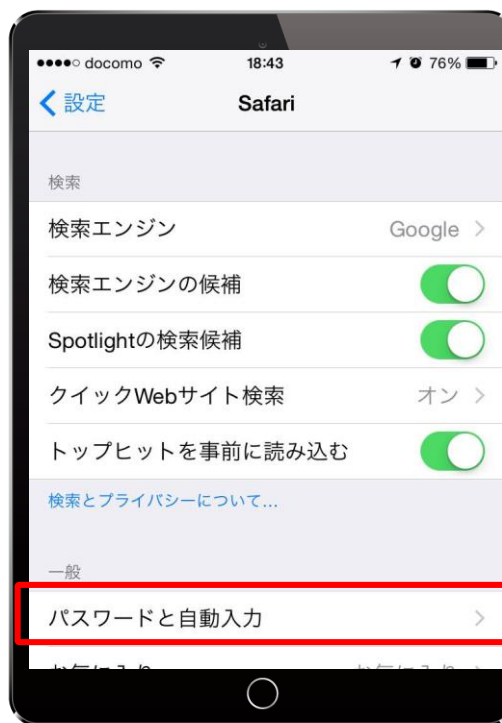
●●●●○ docomo
18:43
76%

設定
Safari

検索

検索エンジン
Google

検索エンジンの候補

Spotlightの検索候補

クイックWebサイト検索
オン

トップヒットを事前に読み込む

検索とプライバシーについて…

一般

パスワードと自動入力

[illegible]